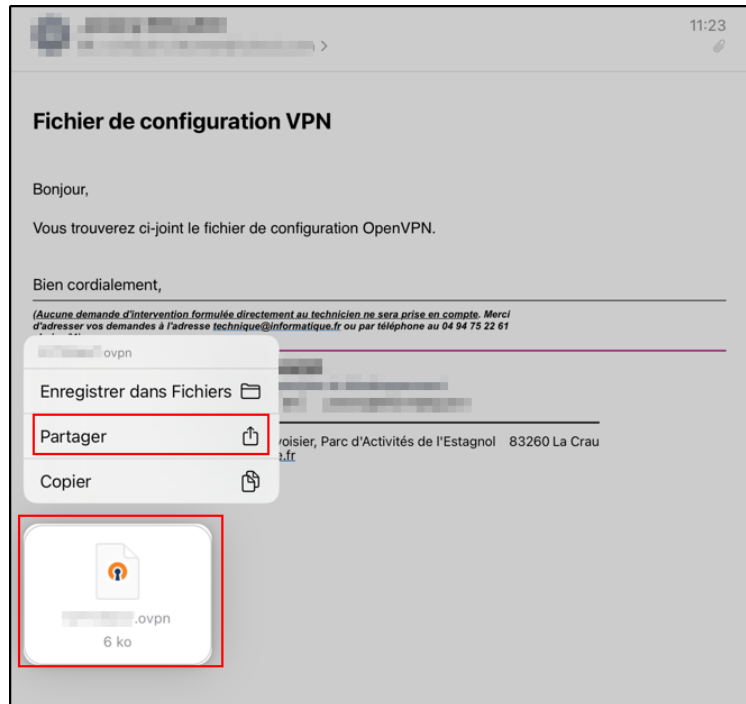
11:23

Fichier de configuration VPN

Bonjour,

Vous trouverez ci-joint le fichier de configuration OpenVPN.

Bien cordialement,

(Aucune demande d'intervention formulée directement au technicien ne sera prise en compte. Merci d'adresser vos demandes à l'adresse technique@informatique.fr ou par téléphone au 04 94 75 22 61 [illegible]

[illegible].ovpn

Enregistrer dans Fichiers

Partager

Copier

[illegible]voisier, Parc d'Activités de l'Estagnol 83260 La Crau

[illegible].fr

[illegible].ovpn

6 ko